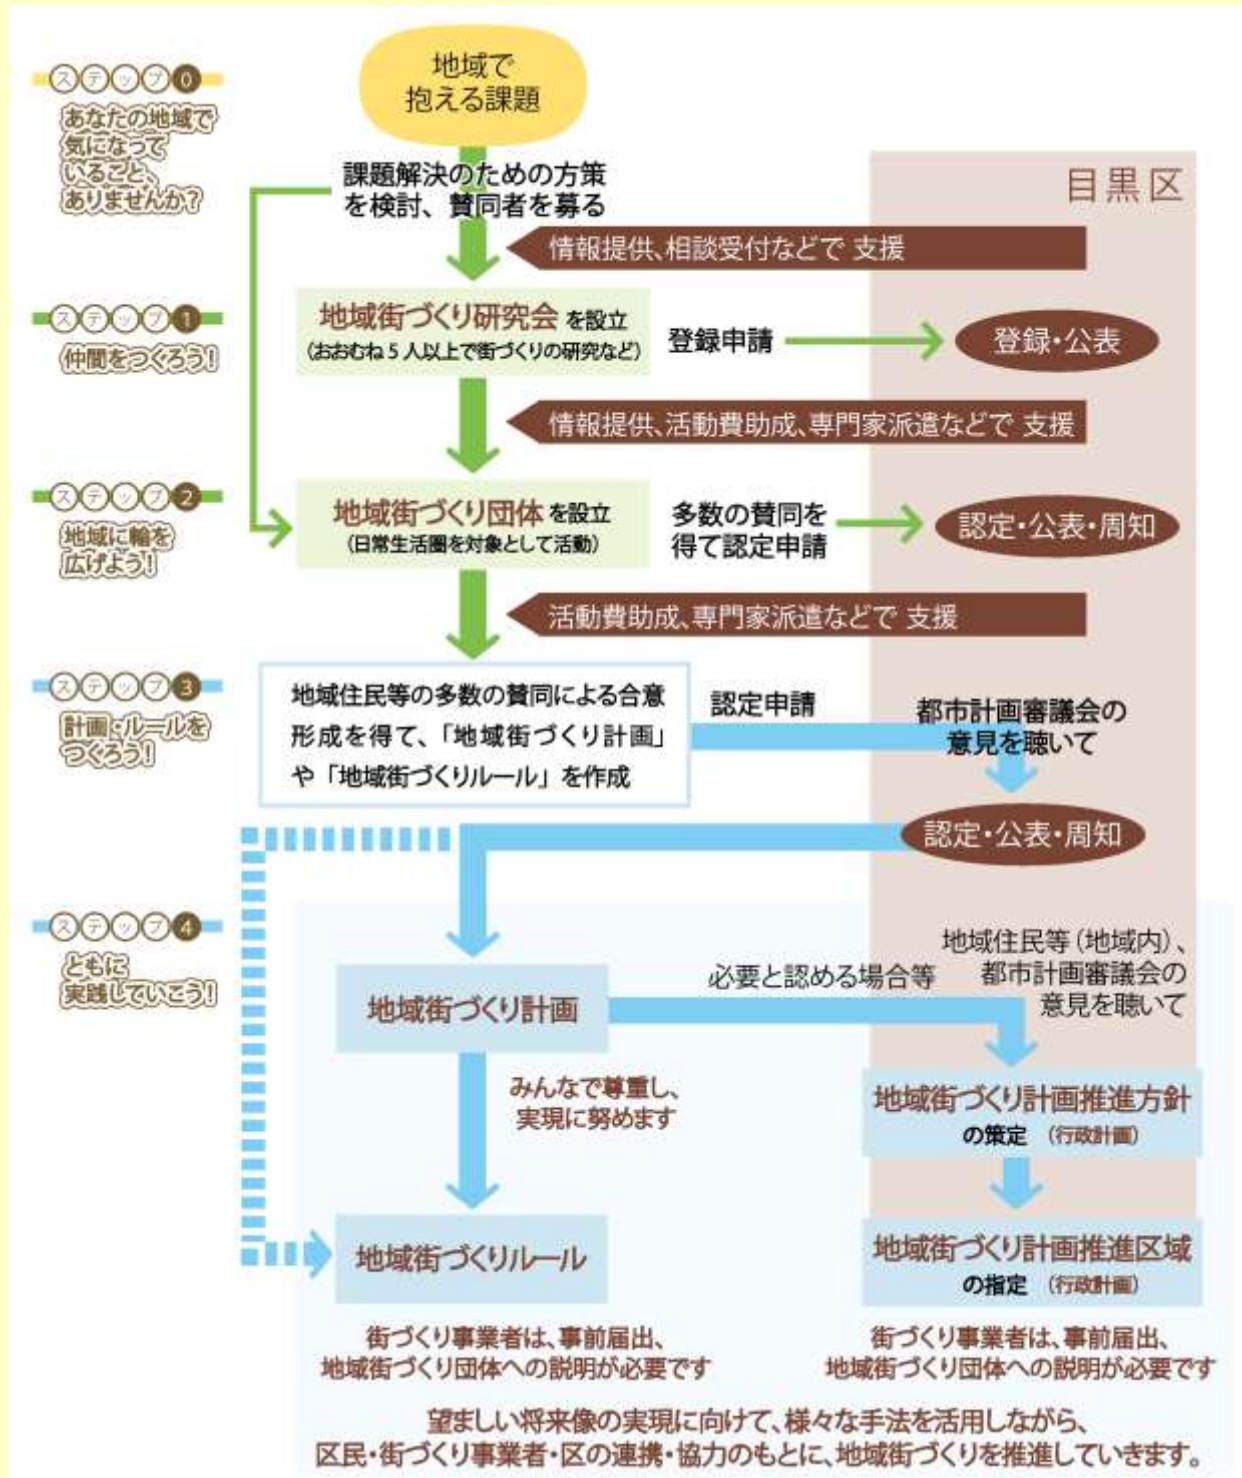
ステップ0
あなたの地域で気になっていること、ありませんか?

地域で抱える課題

課題解決のための方策を検討、賛同者を募る

目黒区

情報提供、相談受付などで 支援

ステップ1
仲間をつくろう!

地域街づくり研究会 を設立
(おおむね5人以上で街づくりの研究など)

登録申請

登録・公表

情報提供、活動費助成、専門家派遣などで 支援

ステップ2
地域に輪を広げよう!

地域街づくり団体 を設立
(日常生活圏を対象として活動)

多数の賛同を得て認定申請

認定・公表・周知

活動費助成、専門家派遣などで 支援

ステップ3
計画・ルールをつくろう!

地域住民等の多数の賛同による合意形成を得て、「地域街づくり計画」や「地域街づくりルール」を作成

認定申請

都市計画審議会の意見を聴いて

認定・公表・周知

ステップ4
ともに実践していこう!

地域住民等(地域内)、都市計画審議会の意見を聴いて

必要と認める場合等

地域街づくり計画

みんなで尊重し、実現に努めます

地域街づくり計画推進方針 の策定 (行政計画)

地域街づくりルール

地域街づくり計画推進区域 の指定 (行政計画)

街づくり事業者は、事前届出、地域街づくり団体への説明が必要です

街づくり事業者は、事前届出、地域街づくり団体への説明が必要です

望ましい将来像の実現に向けて、様々な手法を活用しながら、区民・街づくり事業者・区の連携・協力のもとに、地域街づくりを推進していきます。